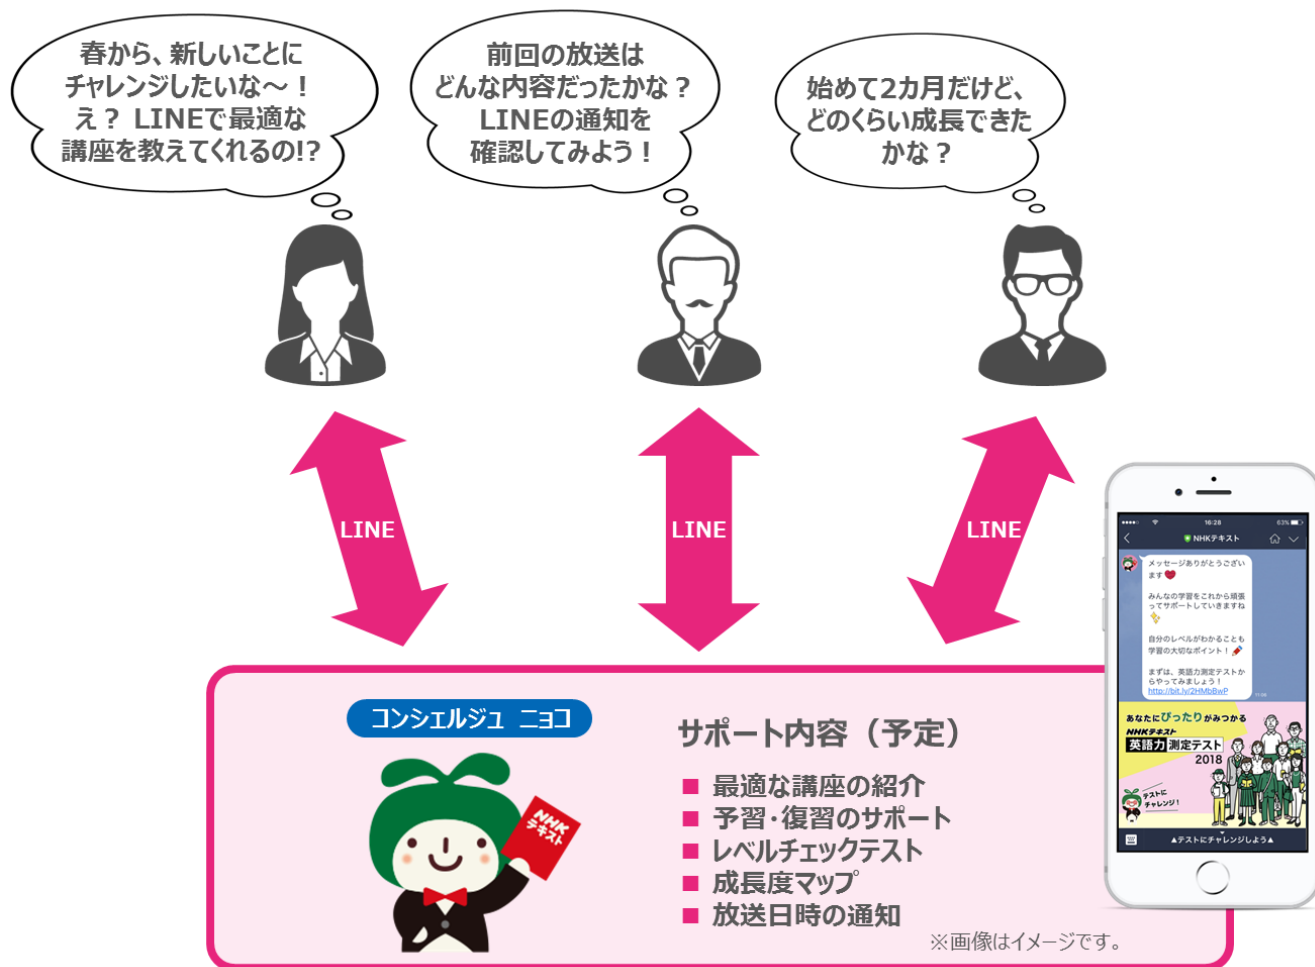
春から、新しいことにチャレンジしたいな～！え？ LINEで最適な講座を教えてくれるの!?

前回の放送はどんな内容だったかな？LINEの通知を確認してみよう！

始めて2カ月だけど、どのくらい成長できたかな？

LINE

LINE

LINE

16:28

63%

NHKテキスト

メッセージありがとうございます

みんなの学習をこれから頑張ってサポートしていきますね

自分のレベルがわかることも学習の大切なポイント！

まずは、英語力測定テストからやってみましょう！
http://bit.ly/2HMbBwP

あなたにぴったりがみつかる
NHKテキスト
英語力測定テスト
2018

テストにチャレンジ！

▲テストにチャレンジしよう▲

コンシェルジュ ニョコ

NHKテキスト

サポート内容（予定）

■ 最適な講座の紹介
■ 予習･復習のサポート
■ レベルチェックテスト
■ 成長度マップ
■ 放送日時の通知

※画像はイメージです。